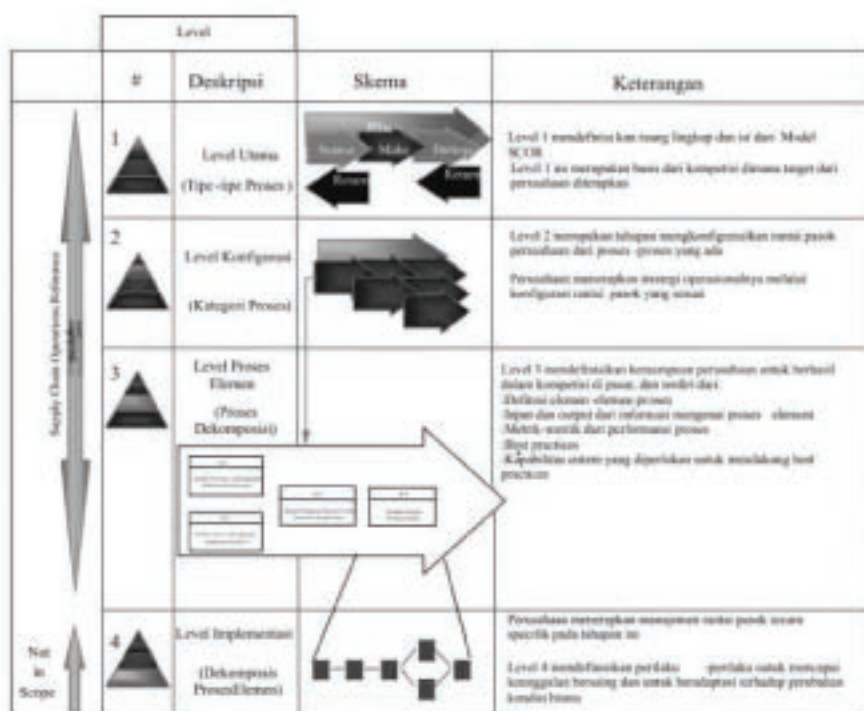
| | Level | | |
|---|---|---|---|
| # | Deskripsi | Skema | Keterangan |
| 1 | Level Utama (Tipe-tipe Proses) | Plan, Source, Make, Deliver, Return, Return | Level 1 mendefinisikan ruang lingkup dan isi dari Model SCOR. Level 1 ini merupakan basis dari kompetisi dimana target dari perusahaan ditetapkan |
| 2 | Level Konfigurasi (Kategori Proses) | | Level 2 merupakan tahapan mengkonfigurasikan rantai pasok perusahaan dari proses-proses yang ada. Perusahaan menerapkan strategi operasionalnya melalui konfigurasi rantai pasok yang sesuai |
| 3 | Level Proses Elemen (Proses Dekomposisi) | | Level 3 mendefinisikan kemampuan perusahaan untuk berhasil dalam kompetisi di pasar, dan terdiri dari: -Definisi elemen-elemen proses -Input dan output dari informasi mengenai proses elemen -Metrik-metrik dari performansi proses -Best practices -Kapabilitas sistem yang diperlukan untuk mendukung best practices |
| 4 | Level Implementasi (Dekomposisi ProsesElemen) | | Perusahaan menerapkan manajemen rantai pasok secara spesifik pada tahapan ini. Level 4 mendefinisikan perilaku-perilaku untuk mencapai keunggulan bersaing dan untuk beradaptasi terhadap perubahan kondisi bisnis |

Supply Chain Operations Reference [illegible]

Not in Scope